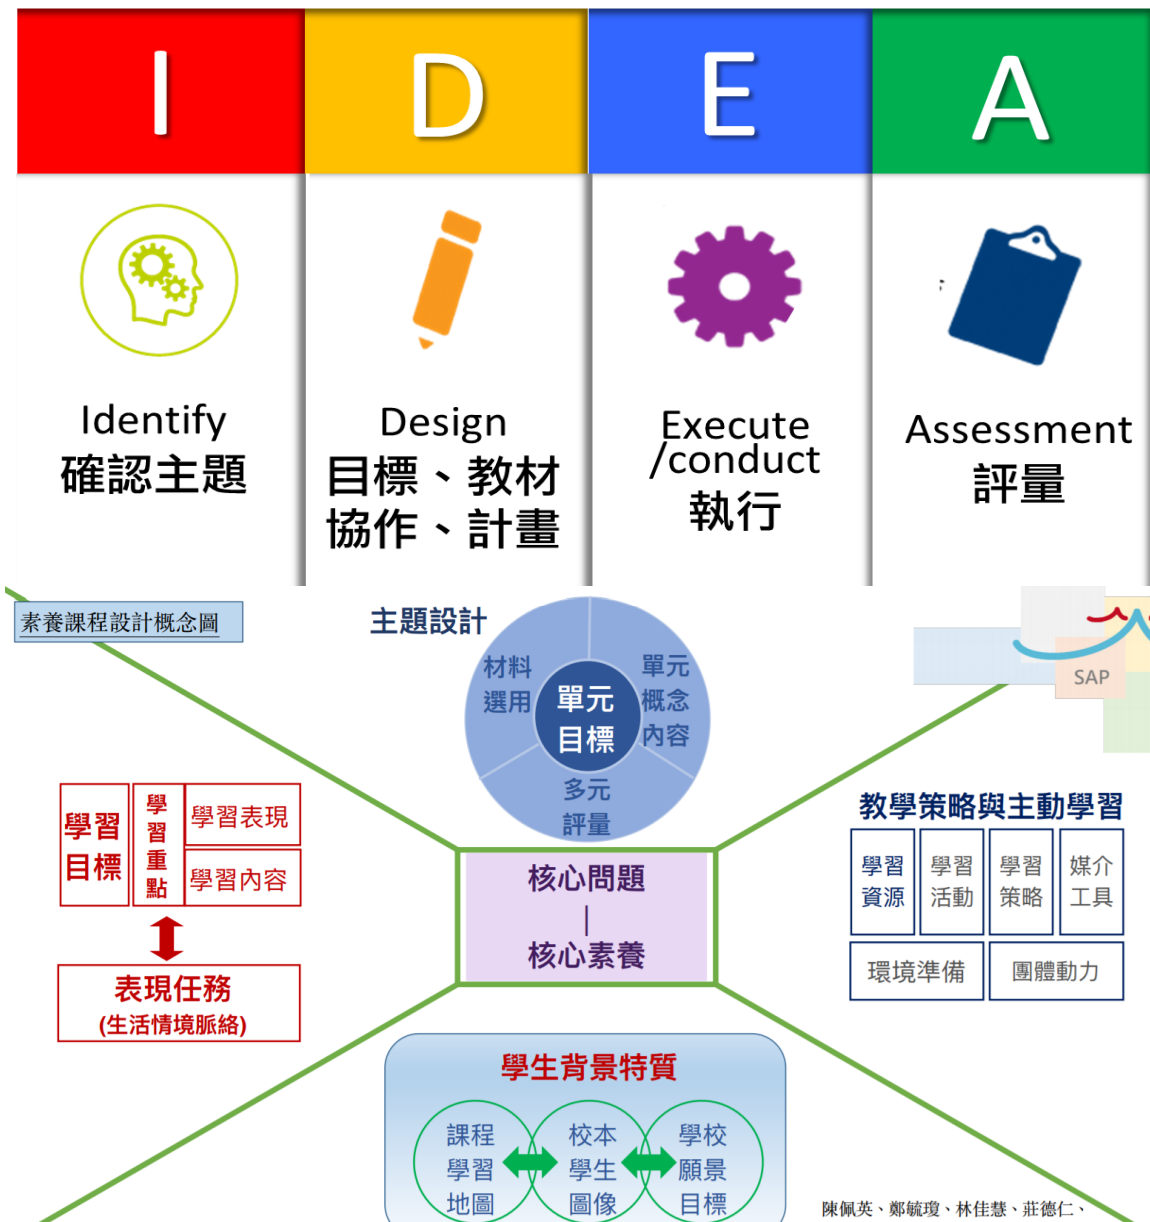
I D E A

Identify
確認主題

Design
目標、教材
協作、計畫

Execute
/conduct
執行

Assessment
評量

素養課程設計概念圖

主題設計

材料
選用

單元
概念
內容

單元
目標

多元
評量

SAP

學習
目標

學
習
重
點

學習表現

學習內容

表現任務
(生活情境脈絡)

核心問題
|
核心素養

教學策略與主動學習

| 學習資源 | 學習活動 | 學習策略 | 媒介工具 |
|---|---|---|---|

| 環境準備 | 團體動力 |
|---|---|

學生背景特質

課程
學習
地圖

校本
學生
圖像

學校
願景
目標

陳佩英、鄭毓瓊、林佳慧、莊德仁、